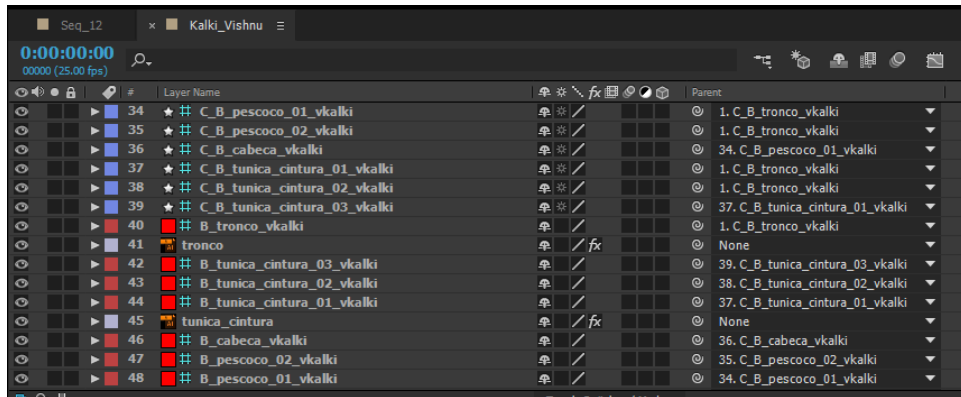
Seq_12 × Kalki_Vishnu ≡

0:00:00:00
00000 (25.00 fps)

| # | Layer Name | Parent |
|---|---|---|
| 34 | ★ # C_B_pescoco_01_vkalki | 1. C_B_tronco_vkalki |
| 35 | ★ # C_B_pescoco_02_vkalki | 1. C_B_tronco_vkalki |
| 36 | ★ # C_B_cabeca_vkalki | 34. C_B_pescoco_01_vkalki |
| 37 | ★ # C_B_tunica_cintura_01_vkalki | 1. C_B_tronco_vkalki |
| 38 | ★ # C_B_tunica_cintura_02_vkalki | 1. C_B_tronco_vkalki |
| 39 | ★ # C_B_tunica_cintura_03_vkalki | 37. C_B_tunica_cintura_01_vkalki |
| 40 | # B_tronco_vkalki | 1. C_B_tronco_vkalki |
| 41 | tronco | None |
| 42 | # B_tunica_cintura_03_vkalki | 39. C_B_tunica_cintura_03_vkalki |
| 43 | # B_tunica_cintura_02_vkalki | 38. C_B_tunica_cintura_02_vkalki |
| 44 | # B_tunica_cintura_01_vkalki | 37. C_B_tunica_cintura_01_vkalki |
| 45 | tunica_cintura | None |
| 46 | # B_cabeca_vkalki | 36. C_B_cabeca_vkalki |
| 47 | # B_pescoco_02_vkalki | 35. C_B_pescoco_02_vkalki |
| 48 | # B_pescoco_01_vkalki | 34. C_B_pescoco_01_vkalki |